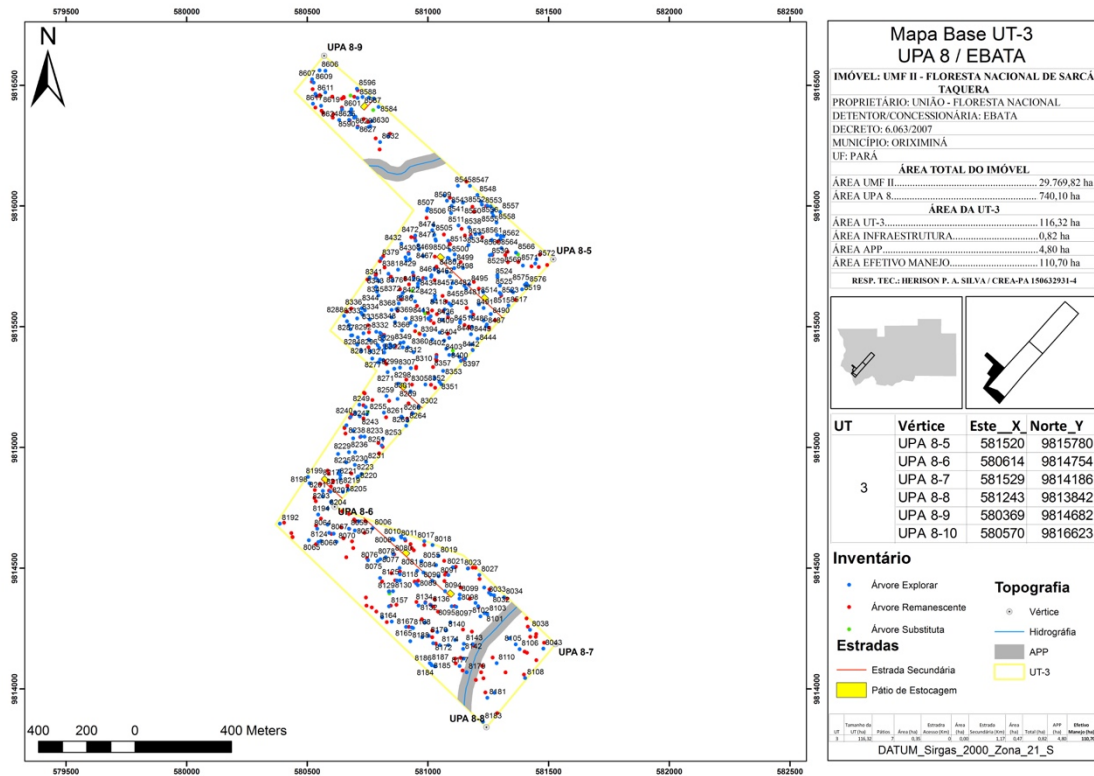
579500 580000 580500 581000 581500 582000 582500

N

UPA 8-9
8606
8609
8611
8596
8588
8587
8584
8601
8630
8627
8632

8547
8548
8507
8557
8558
8562
8564
8566
8572
UPA 8-5
8432
8379
8341
8336
8288
8287
8281
8271
8524
8519
8576
8575
8490
8517
8444
8397
8353
8351
8302
8249
8255
8243
8238
8233
8253
8229
8236
8225
8231
8223
8220
8199
8198
8205
8204
8194
8192
UPA 8-6
8006
8010
8011
8017
8018
8019
8023
8027
8065
8068
8070
8075
8033
8034
8038
8043
8103
8101
8105
8106
8110
8108
8184
8181
8183
UPA 8-7
UPA 8-8

9816500
9816000
9815500
9815000
9814500
9814000

400 200 0 400 Meters

579500 580000 580500 581000 581500 582000 582500

Mapa Base UT-3
UPA 8 / EBATA

IMÓVEL: UMF II - FLORESTA NACIONAL DE SARACÁ TAQUERA
PROPRIETÁRIO: UNIÃO - FLORESTA NACIONAL
DETENTOR/CONCESSIONÁRIA: EBATA
DECRETO: 6.063/2007
MUNICÍPIO: ORIXIMINÁ
UF: PARÁ
ÁREA TOTAL DO IMÓVEL
ÁREA UMF II.......................................29.769,82 ha
ÁREA UPA 8.......................................740,10 ha
ÁREA DA UT-3
ÁREA UT-3.......................................116,32 ha
ÁREA INFRAESTRUTURA.......................................0,82 ha
ÁREA APP.......................................4,80 ha
ÁREA EFETIVO MANEJO.......................................110,70 ha
RESP. TEC.: HERISON P. A. SILVA / CREA-PA 150632931-4

| UT | Vértice | Este__X | Norte_Y |
|---|---|---|---|
| 3 | UPA 8-5 | 581520 | 9815780 |
| | UPA 8-6 | 580614 | 9814754 |
| | UPA 8-7 | 581529 | 9814186 |
| | UPA 8-8 | 581243 | 9813842 |
| | UPA 8-9 | 580369 | 9814682 |
| | UPA 8-10 | 580570 | 9816623 |

Inventário
Árvore Explorar
Árvore Remanescente
Árvore Substituta
Estradas
Estrada Secundária
Pátio de Estocagem
Topografia
Vértice
Hidrografia
APP
UT-3

| UT | Tamanho da UT (ha) | Pátios | Área (ha) | Estrada Acesso (Km) | Área (ha) | Estrada Secundária (Km) | Área (ha) | Total (ha) | APP (ha) | Efetivo Manejo (ha) |
|---|---|---|---|---|---|---|---|---|---|---|
| 3 | 116,32 | 7 | 0,35 | 0 | 0,00 | 1,17 | 0,47 | 0,82 | 4,80 | 110,70 |

DATUM_Sirgas_2000_Zona_21_S